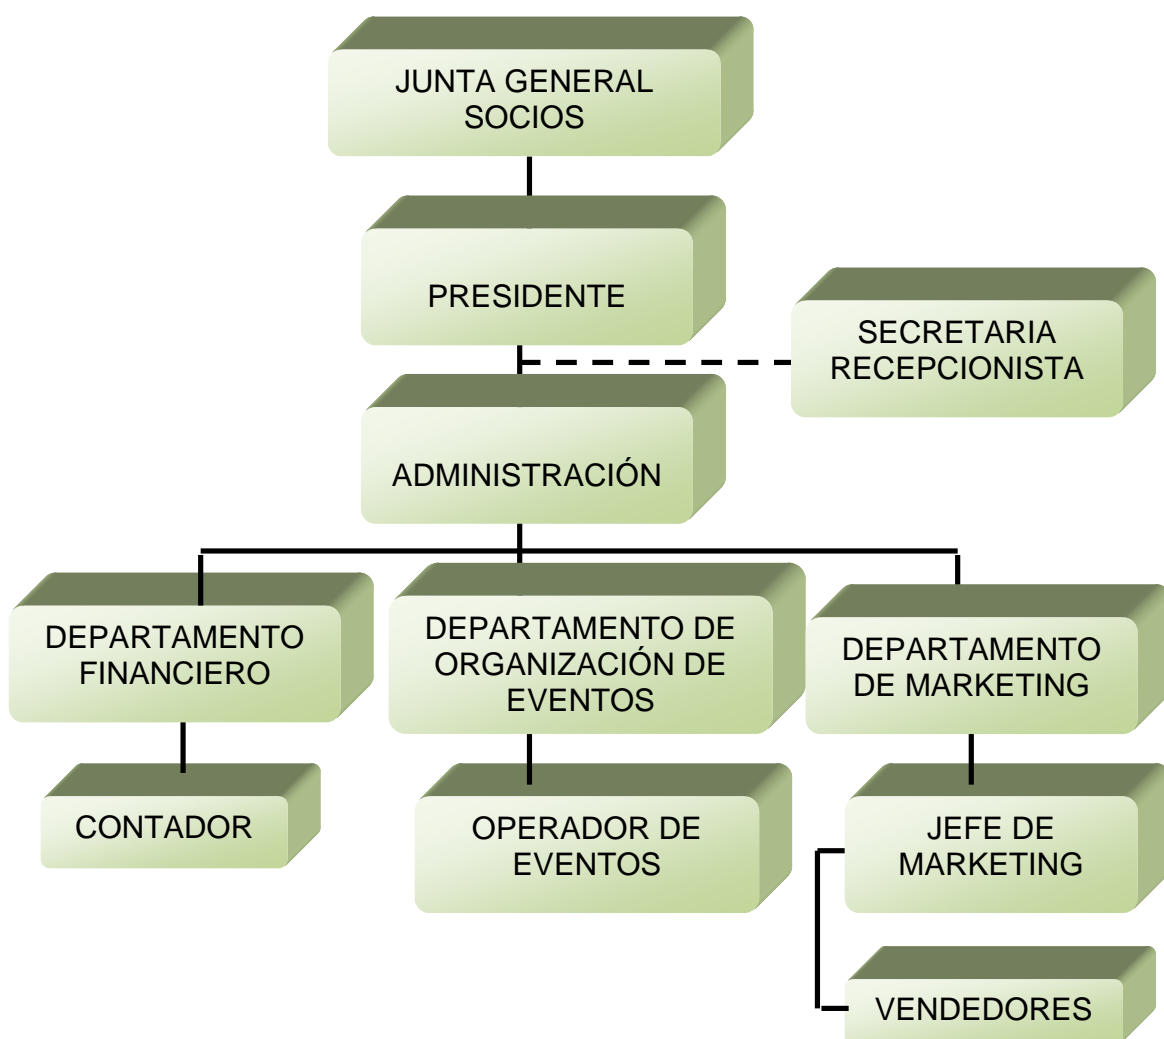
JUNTA GENERAL SOCIOS

PRESIDENTE

SECRETARIA RECEPCIONISTA

ADMINISTRACIÓN

DEPARTAMENTO FINANCIERO

DEPARTAMENTO DE ORGANIZACIÓN DE EVENTOS

DEPARTAMENTO DE MARKETING

CONTADOR

OPERADOR DE EVENTOS

JEFE DE MARKETING

VENDEDORES